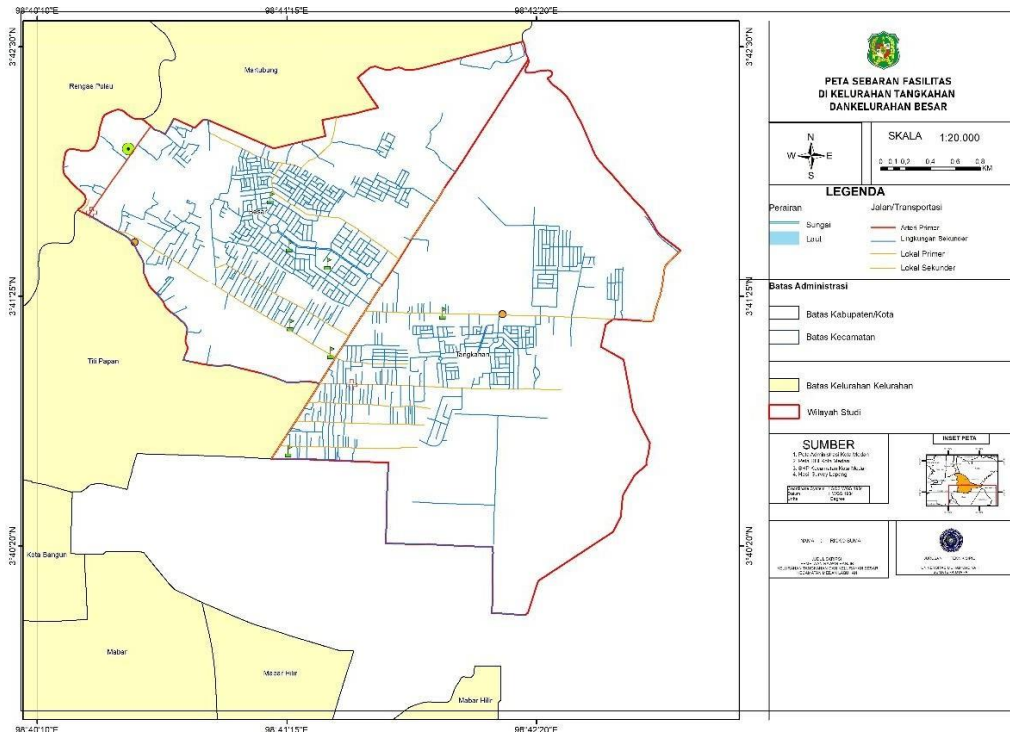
98°40'10"E
98°41'15"E
98°42'20"E

3°42'30"N
3°41'25"N
3°40'20"N

Rengas Pulau
Martubung
Besar
Tangkahan
Titi Papan
Kota Bangun
Mabar
Mabar Hilir
Mabar Hilir

PETA SEBARAN FASILITAS
DI KELURAHAN TANGKAHAN
DANKELURAHAN BESAR

N
W
E
S

SKALA 1:20.000
0 0,1 0,2 0,4 0,6 0,8 KM

LEGENDA

Perairan
Sungai
Laut

Jalan/Transportasi
Arteri Primer
Lingkungan Sekunder
Lokal Primer
Lokal Sekunder

Batas Administrasi
Batas Kabupaten/Kota
Batas Kecamatan
Batas Kelurahan Kelurahan
Wilayah Studi

SUMBER
1. Peta Administrasi Kota Medan
2. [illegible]
3. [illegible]
4. Hasil Survey Lapang

INSET PETA

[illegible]

98°40'10"E
98°41'15"E
98°42'20"E